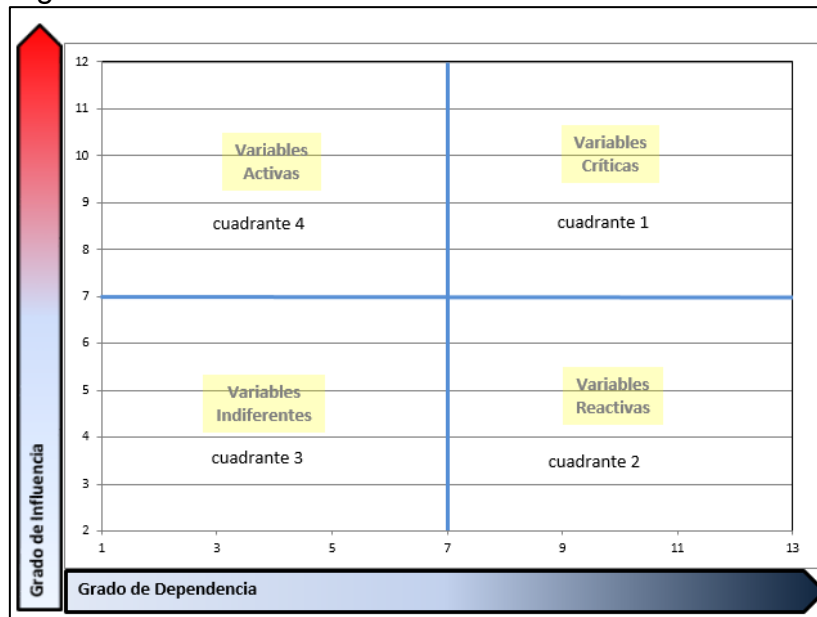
Grado de Influencia

12
11
10
9
8
7
6
5
4
3
2

Variables Activas

cuadrante 4

Variables Críticas

cuadrante 1

Variables Indiferentes

cuadrante 3

Variables Reactivas

cuadrante 2

1
3
5
7
9
11
13

Grado de Dependencia